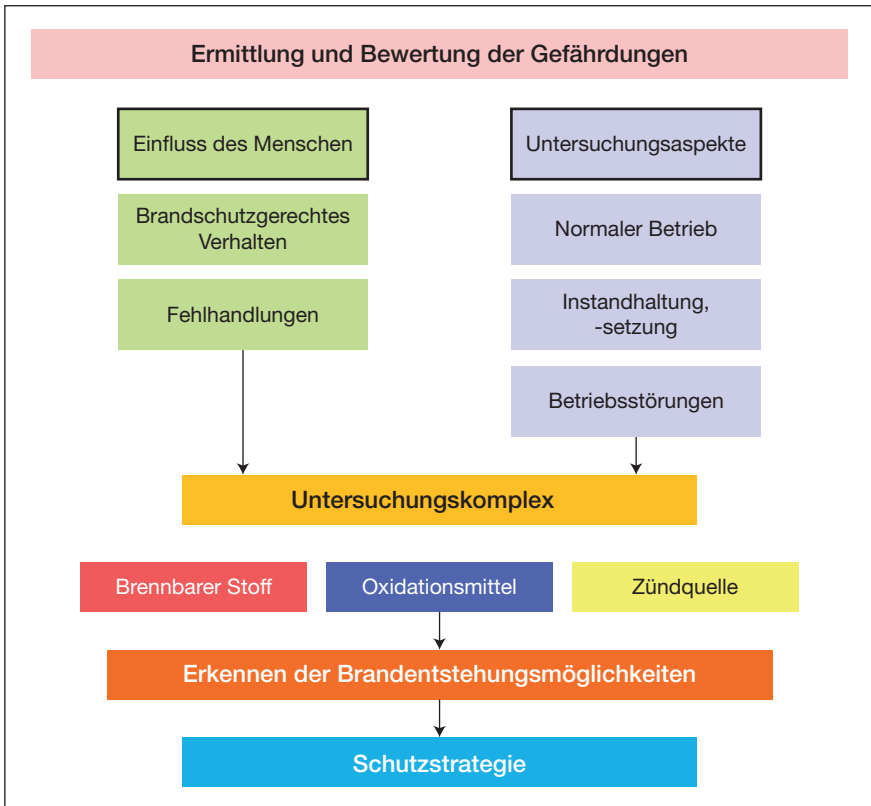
Ermittlung und Bewertung der Gefährdungen

Einfluss des Menschen

Brandschutzgerechtes Verhalten

Fehlhandlungen

Untersuchungsaspekte

Normaler Betrieb

Instandhaltung, -setzung

Betriebsstörungen

Untersuchungskomplex

Brennbarer Stoff

Oxidationsmittel

Zündquelle

Erkennen der Brandentstehungsmöglichkeiten

Schutzstrategie